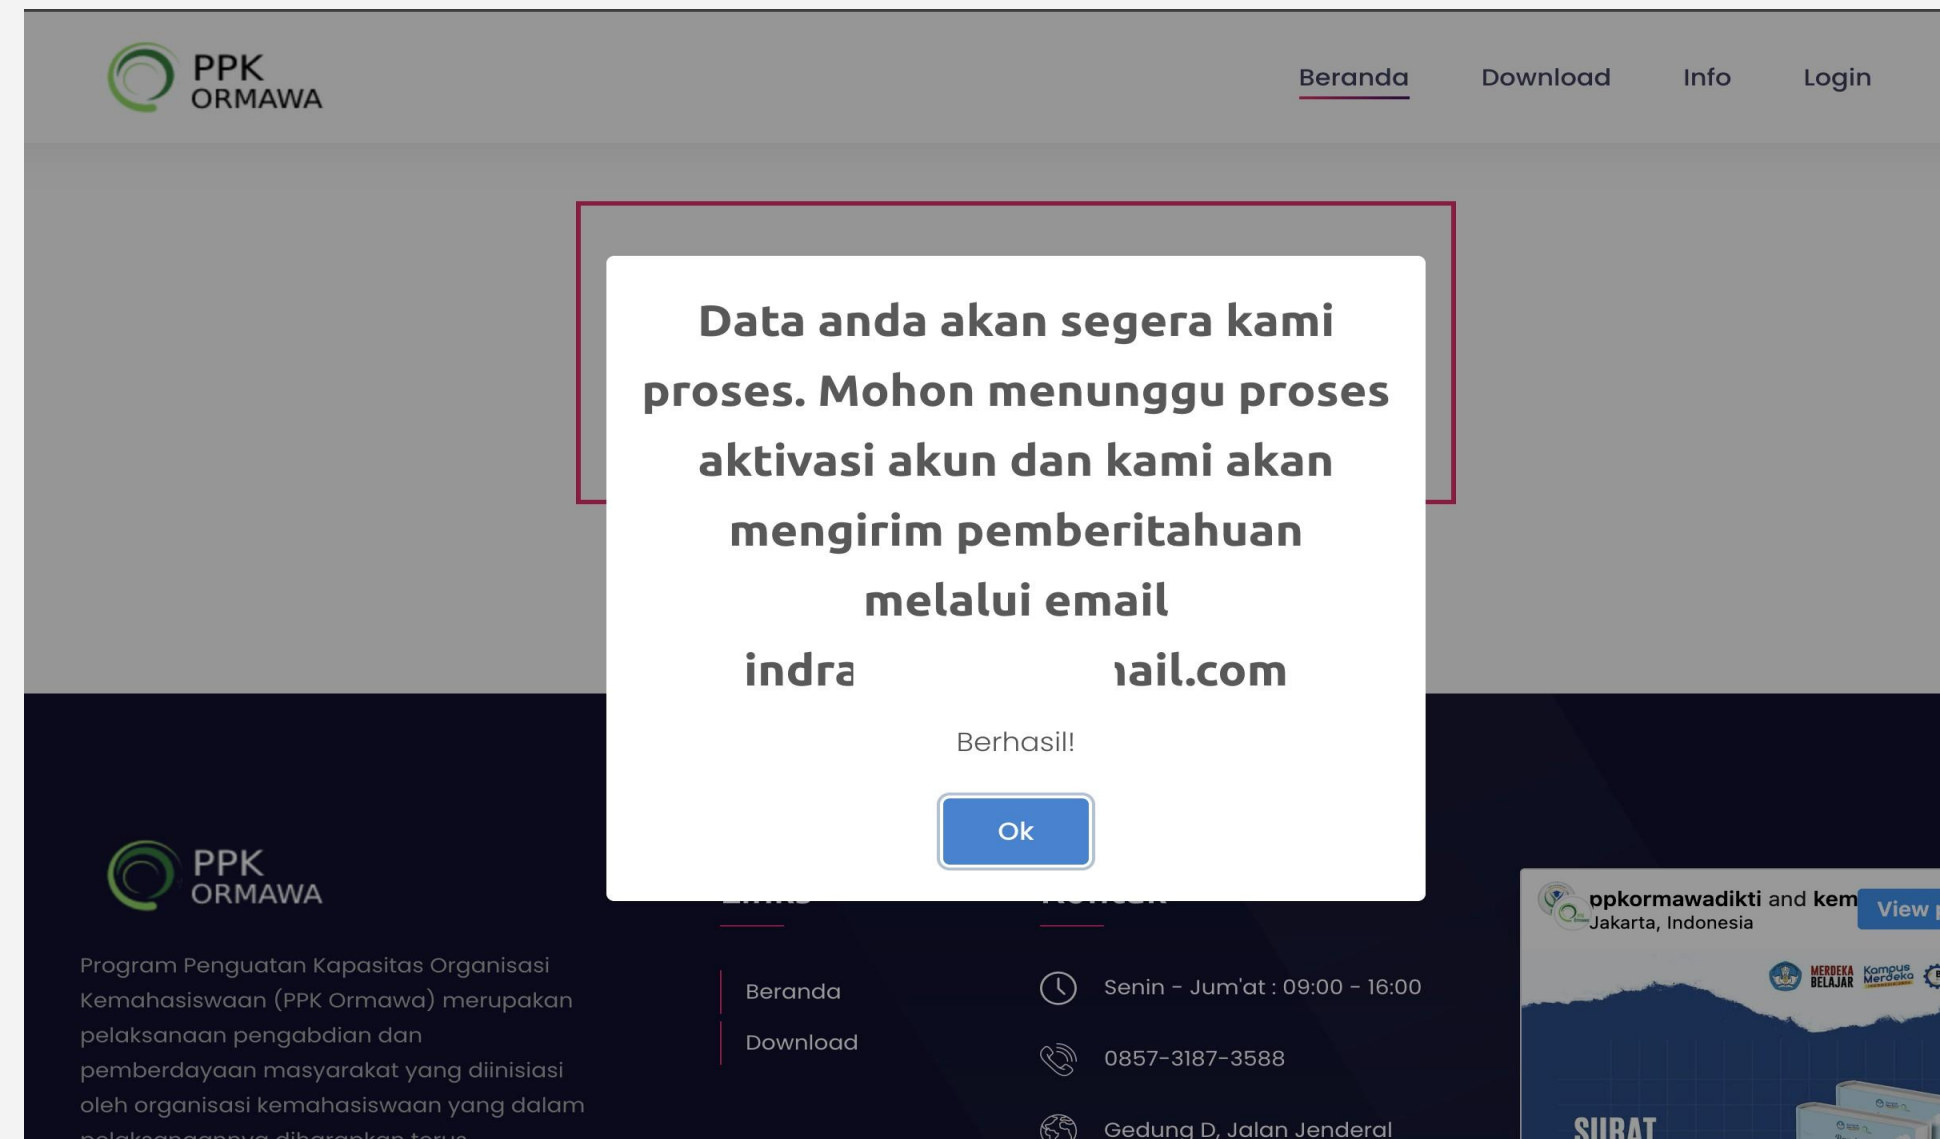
PPK ORMAWA

Beranda Download Info Login

Data anda akan segera kami proses. Mohon menunggu proses aktivasi akun dan kami akan mengirim pemberitahuan melalui email indra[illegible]ıail.com

Berhasil!

Ok

PPK ORMAWA

Program Penguatan Kapasitas Organisasi Kemahasiswaan (PPK Ormawa) merupakan pelaksanaan pengabdian dan pemberdayaan masyarakat yang diinisiasi oleh organisasi kemahasiswaan yang dalam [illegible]

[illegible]

Beranda

Download

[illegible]

Senin - Jum'at : 09:00 - 16:00

0857-3187-3588

Gedung D, Jalan Jenderal

ppkormawadikti and kem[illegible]
Jakarta, Indonesia

View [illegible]

MERDEKA BELAJAR

Kampus Merdeka

SURAT